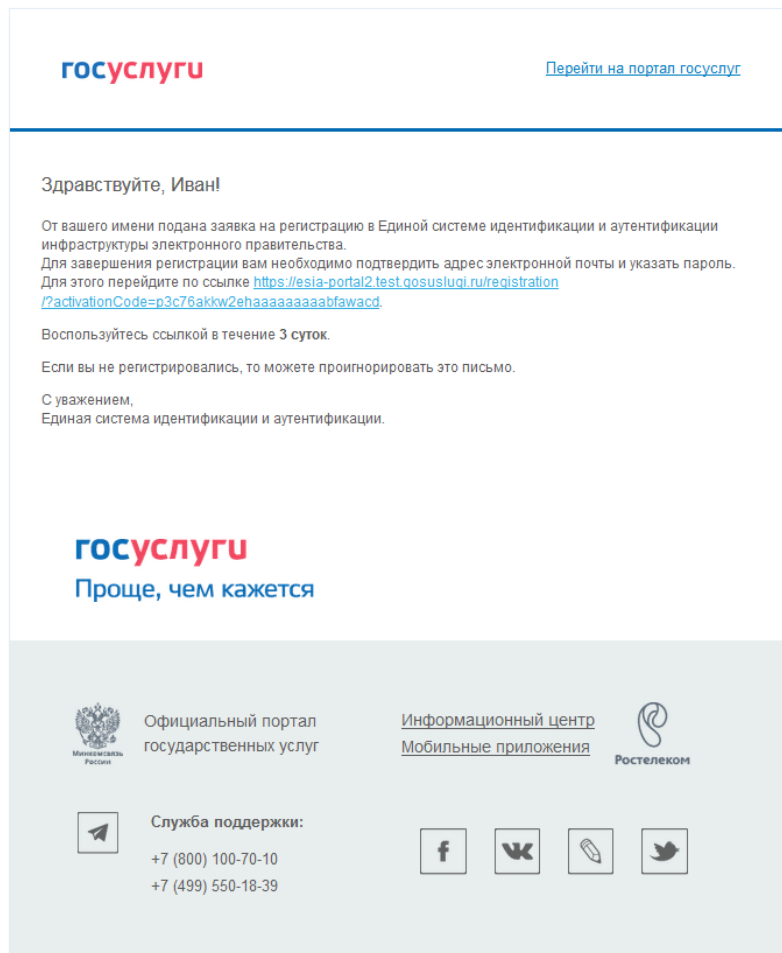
госуслуги

Перейти на портал госуслуг

Здравствуйте, Иван!

От вашего имени подана заявка на регистрацию в Единой системе идентификации и аутентификации инфраструктуры электронного правительства.
Для завершения регистрации вам необходимо подтвердить адрес электронной почты и указать пароль.
Для этого перейдите по ссылке https://esia-portal2.test.gosuslugi.ru/registration/?activationCode=p3c76akkw2ehaaaaaaaaabfawacd.

Воспользуйтесь ссылкой в течение 3 суток.

Если вы не регистрировались, то можете проигнорировать это письмо.

С уважением,
Единая система идентификации и аутентификации.

госуслуги
Проще, чем кажется

Минкомсвязь России

Официальный портал государственных услуг

Информационный центр
Мобильные приложения

Ростелеком

Служба поддержки:
+7 (800) 100-70-10
+7 (499) 550-18-39